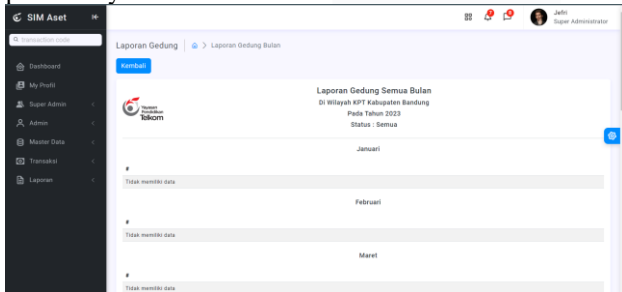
SIM Aset

Q Transaction code

Dashboard

My Profil

Super Admin

Admin

Master Data

Transaksi

Laporan

Jefri
Super Administrator

Laporan Gedung | Laporan Gedung Bulan

Kembali

Yayasan Pendidikan Telkom

Laporan Gedung Semua Bulan

Di Wilayah KPT Kabupaten Bandung

Pada Tahun 2023

Status : Semua

Januari

#

Tidak memiliki data

Februari

#

Tidak memiliki data

Maret

#

Tidak memiliki data